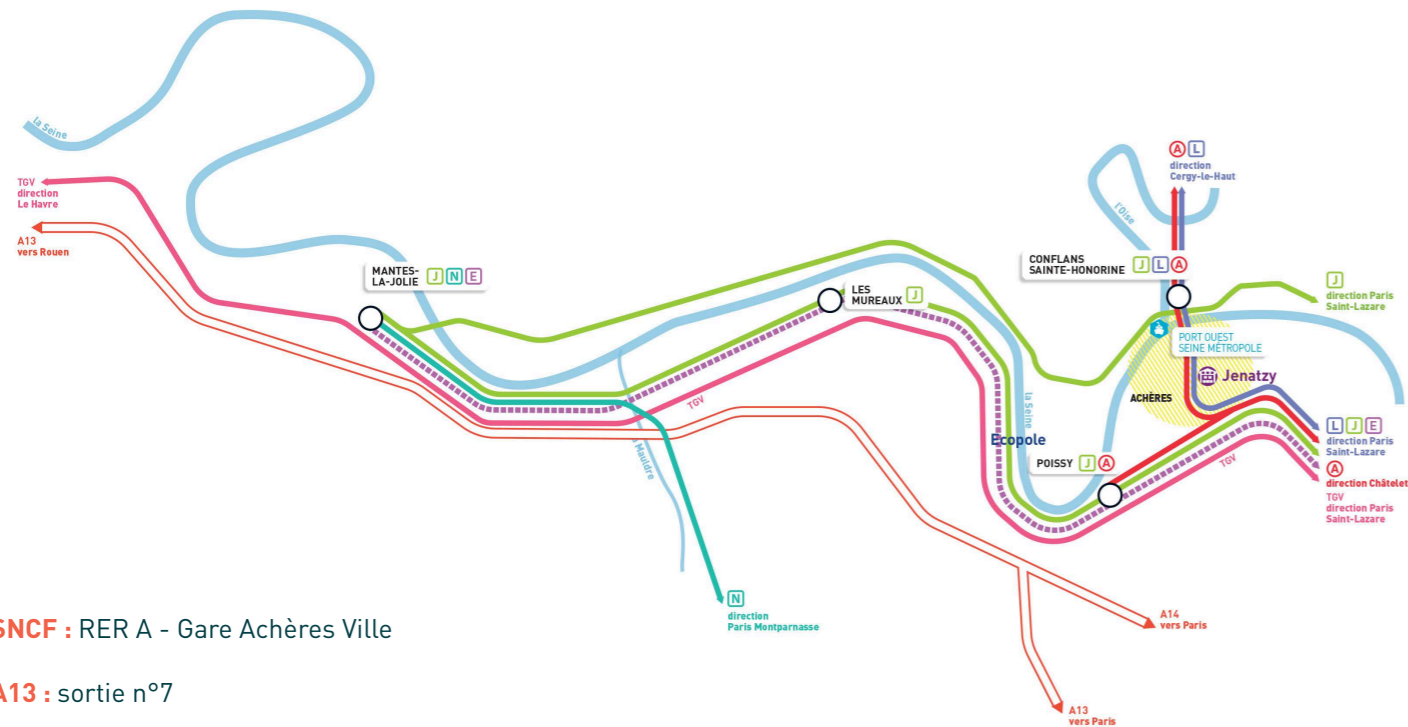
la Seine

TGV direction Le Havre

A13 vers Rouen

MANTES-LA-JOLIE J N E

LES MUREAUX J

TGV

Mauldre

N direction Paris Montparnasse

la Seine

Ecopole

POISSY J A

l'Oise

A L direction Cergy-le-Haut

CONFLANS SAINTE-HONORINE J L A

J direction Paris Saint-Lazare

PORT OUEST SEINE MÉTROPOLE

ACHÈRES

Jenatzy

L J E direction Paris Saint-Lazare

A direction Châtelet

TGV direction Paris Saint-Lazare

TGV

A14 vers Paris

A13 vers Paris

SNCF : RER A - Gare Achères Ville

A13 : sortie n°7